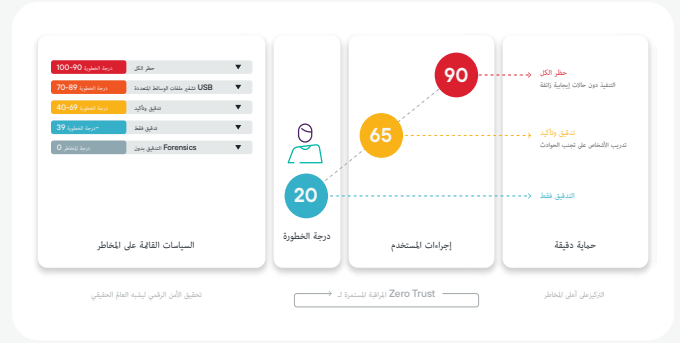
درجة الخطورة 90-100 حظر الكل
درجة الخطورة 70-89 تشفير ملفات الوسائط المتعددة USB
درجة الخطورة 40-69 تدقيق وتأكيد
درجة الخطورة 39- تدقيق فقط
درجة المخاطر 0 التدقيق بدون Forensics

السياسات القائمة على المخاطر

20
درجة الخطورة

65
90
إجراءات المستخدم

حظر الكل
التنفيذ دون حالات إيجابية زائفة

تدقيق وتأكيد
تدريب الأشخاص على تجنب الحوادث

التدقيق فقط

حماية دقيقة

تحقيق الأمن الرقمي ليشبه العالم الحقيقي

Zero Trust المراقبة المستمرة لـ

التركيز على أعلى المخاطر